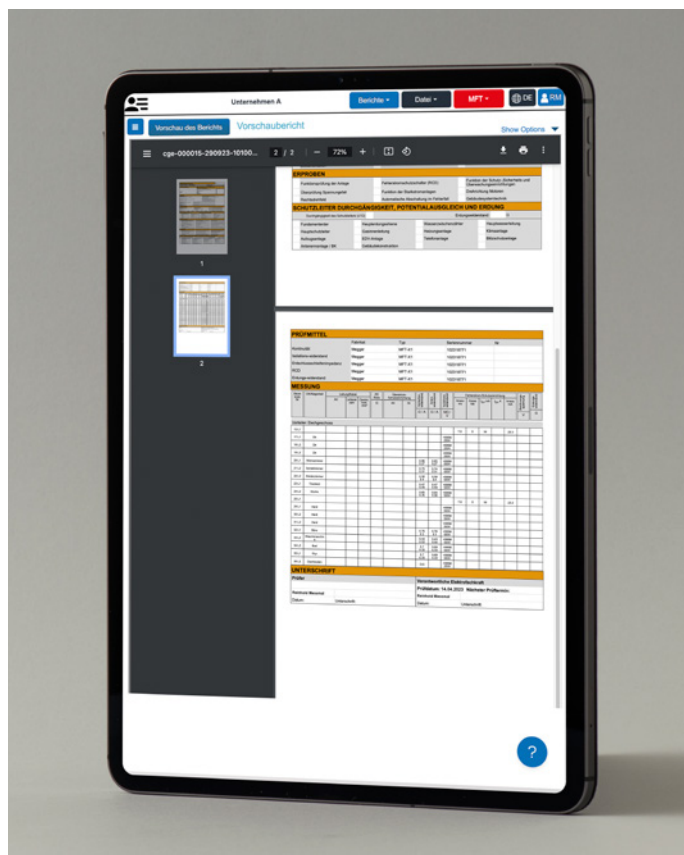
Unternehmen A

Berichte ▾

Datei ▾

MFT ▾

DE

RM

Vorschau des Berichts

Vorschaubericht

Show Options

cge-000015-290923-10100...

2 / 2

72%

1

2

ERPROBEN

SCHUTZLEITER DURCHGÄNGIGKEIT, POTENTIALAUSGLEICH UND ERDUNG

PRÜFMITTEL

MESSUNG

UNTERSCHRIFT

Prüfer

Verantwortliche Elektrofachkraft

Prüfdatum: 14.04.2023 Nächster Prüftermin:

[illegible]

?